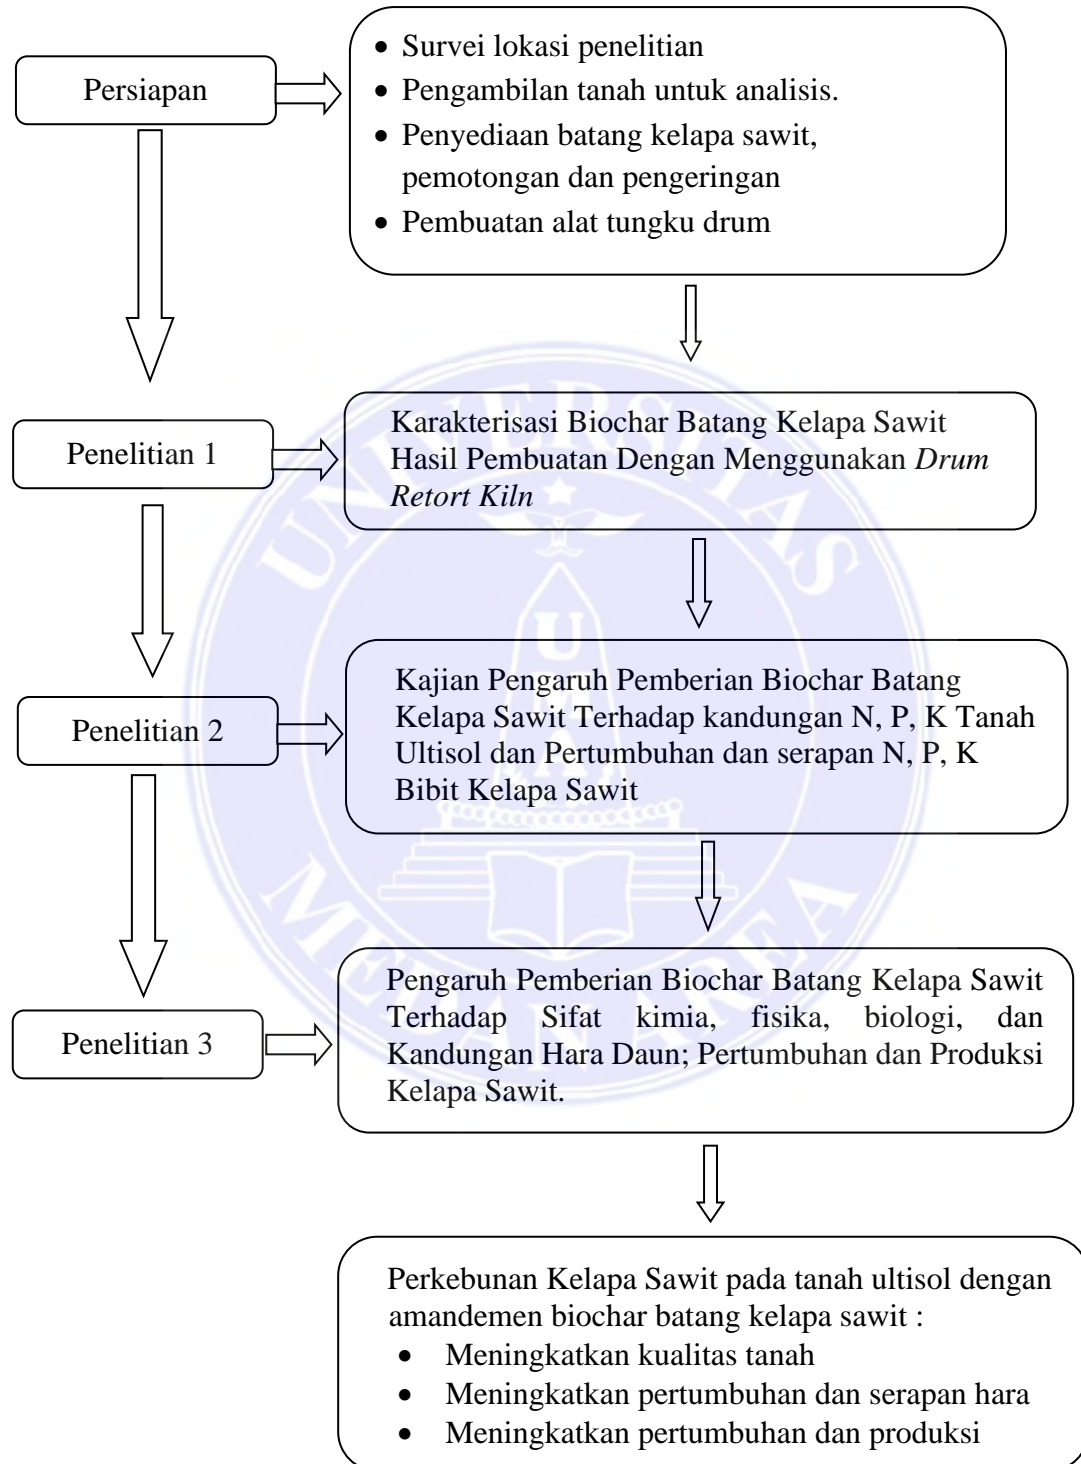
Persiapan

- Survei lokasi penelitian
- Pengambilan tanah untuk analisis.
- Penyediaan batang kelapa sawit, pemotongan dan pengeringan
- Pembuatan alat tungku drum

Penelitian 1

Karakterisasi Biochar Batang Kelapa Sawit Hasil Pembuatan Dengan Menggunakan *Drum Retort Kiln*

Penelitian 2

Kajian Pengaruh Pemberian Biochar Batang Kelapa Sawit Terhadap kandungan N, P, K Tanah Ultisol dan Pertumbuhan dan serapan N, P, K Bibit Kelapa Sawit

Penelitian 3

Pengaruh Pemberian Biochar Batang Kelapa Sawit Terhadap Sifat kimia, fisika, biologi, dan Kandungan Hara Daun; Pertumbuhan dan Produksi Kelapa Sawit.

Perkebunan Kelapa Sawit pada tanah ultisol dengan amandemen biochar batang kelapa sawit :
- Meningkatkan kualitas tanah
- Meningkatkan pertumbuhan dan serapan hara
- Meningkatkan pertumbuhan dan produksi